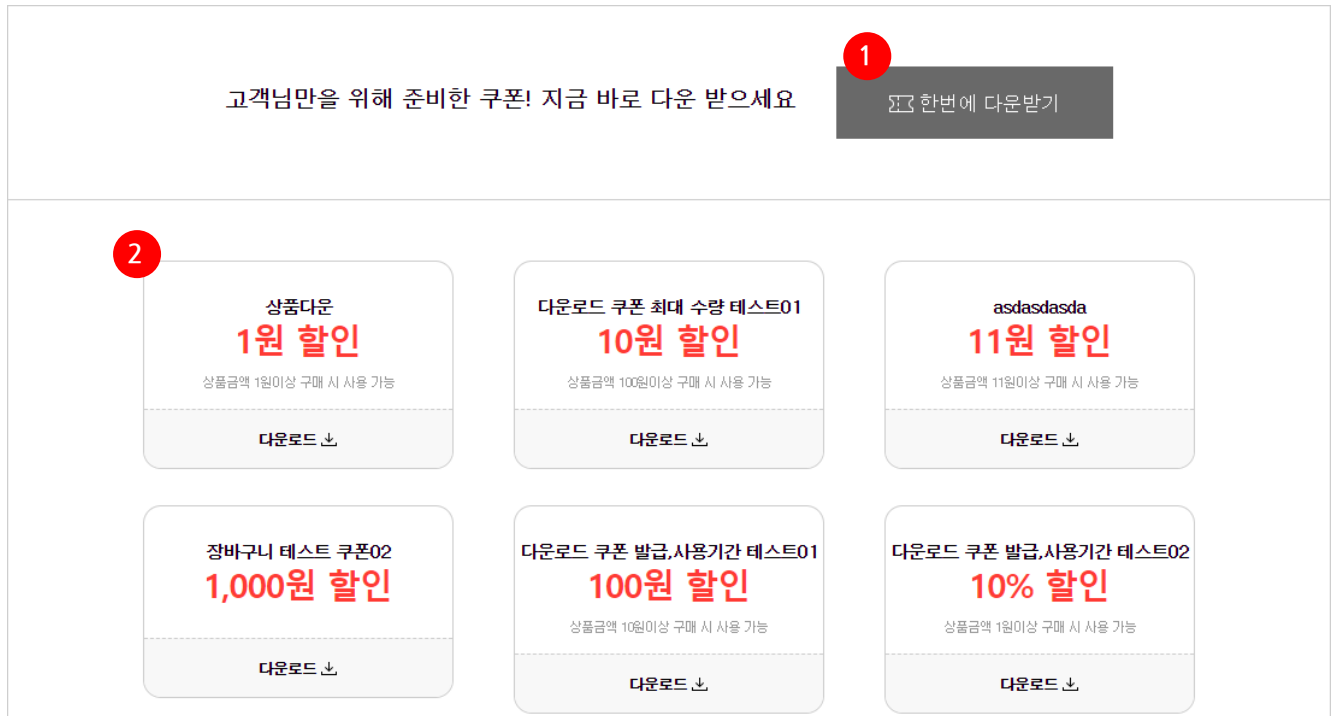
고객님만을 위해 준비한 쿠폰! 지금 바로 다운 받으세요

1

한번에 다운받기

2

상품다운
1원 할인
상품금액 1원이상 구매 시 사용 가능
다운로드

다운로드 쿠폰 최대 수량 테스트01
10원 할인
상품금액 100원이상 구매 시 사용 가능
다운로드

asdasdasda
11원 할인
상품금액 11원이상 구매 시 사용 가능
다운로드

장바구니 테스트 쿠폰02
1,000원 할인
다운로드

다운로드 쿠폰 발급,사용기간 테스트01
100원 할인
상품금액 10원이상 구매 시 사용 가능
다운로드

다운로드 쿠폰 발급,사용기간 테스트02
10% 할인
상품금액 1원이상 구매 시 사용 가능
다운로드